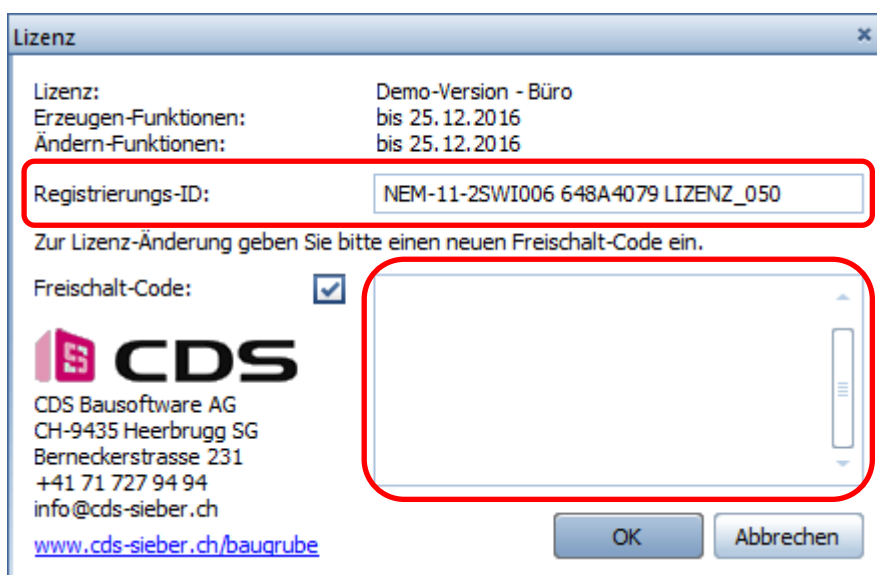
Lizenz

Lizenz: Demo-Version - Büro
Erzeugen-Funktionen: bis 25.12.2016
Ändern-Funktionen: bis 25.12.2016

Registrierungs-ID: NEM-11-2SWI006 648A4079 LIZENZ_050

Zur Lizenz-Änderung geben Sie bitte einen neuen Freischalt-Code ein.

Freischalt-Code:

CDS

CDS Bausoftware AG
CH-9435 Heerbrugg SG
Berneckerstrasse 231
+41 71 727 94 94
info@cds-sieber.ch
www.cds-sieber.ch/baugrube

OK
Abbrechen